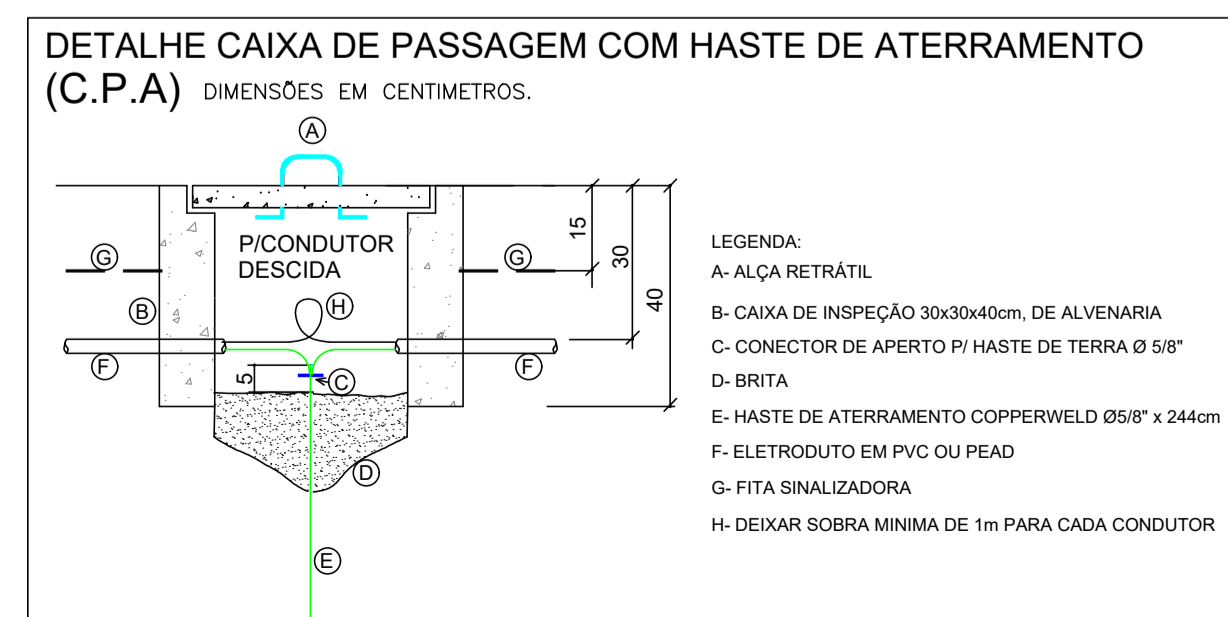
DETALHE CAIXA DE PASSAGEM COM HASTE DE ATERRAMENTO (C.P.A) DIMENSÕES EM CENTIMETROS.

A

P/CONDUTOR DESCIDA

G

G

B

H

F

F

5

C

D

E

15

30

40

LEGENDA:

A- ALÇA RETRÁTIL

B- CAIXA DE INSPEÇÃO 30x30x40cm, DE ALVENARIA

C- CONECTOR DE APERTO P/ HASTE DE TERRA Ø 5/8"

D- BRITA

E- HASTE DE ATERRAMENTO COPPERWELD Ø5/8" x 244cm

F- ELETRODUTO EM PVC OU PEAD

G- FITA SINALIZADORA

H- DEIXAR SOBRA MINIMA DE 1m PARA CADA CONDUTOR